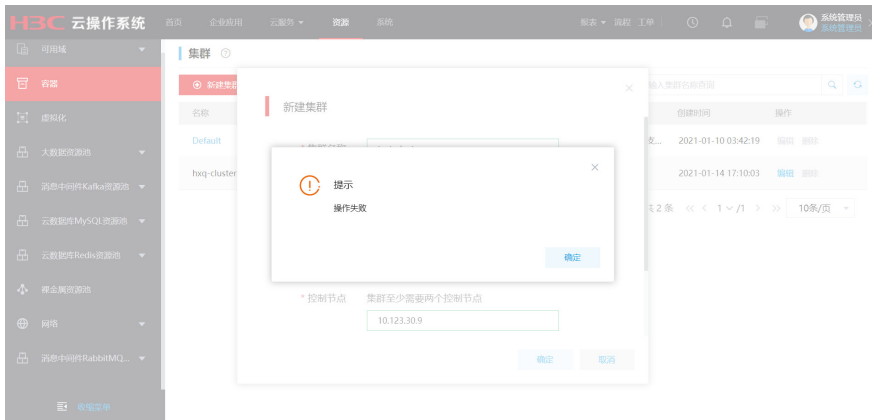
H3C 云操作系统 首页 企业应用 云服务 资源 系统 报表 流程 工单 系统管理员 系统管理员

可用域
容器
虚拟化
大数据资源池
消息中间件Kafka资源池
云数据库MySQL资源池
云数据库Redis资源池
裸金属资源池
网络
消息中间件RabbitMQ...
收缩菜单

集群

新建集群

名称
Default
hxq-cluster

输入集群名称查询

创建时间 操作
2021-01-10 03:42:19 编辑 删除
2021-01-14 17:10:03 编辑 删除

共2条 1 /1 10条/页

新建集群

提示
操作失败
确定

* 控制节点 集群至少需要两个控制节点
10.123.30.9

确定 取消